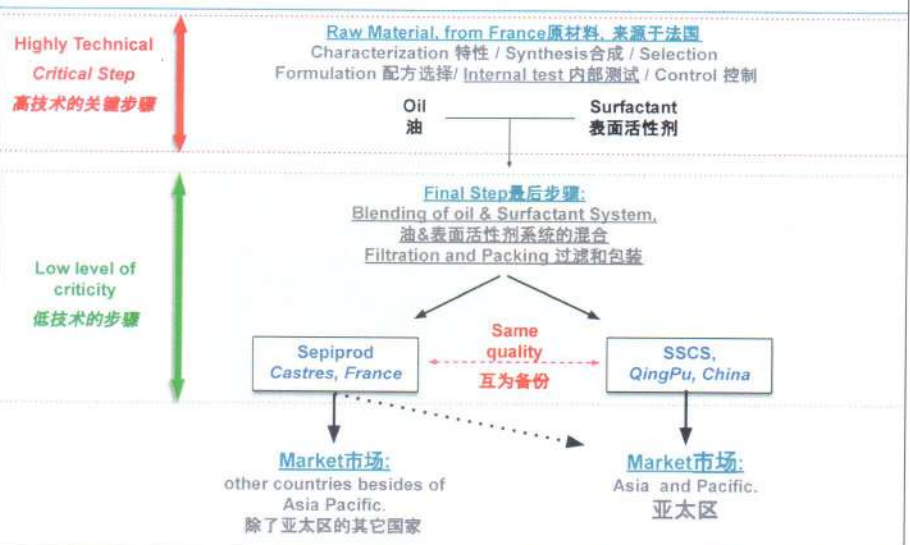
Highly Technical
Critical Step
高技术的关键步骤

Raw Material, from France原材料，来源于法国
Characterization 特性 / Synthesis合成 / Selection
Formulation 配方选择/ Internal test 内部测试 / Control 控制

Oil
油

Surfactant
表面活性剂

Low level of criticity
低技术的步骤

Final Step最后步骤:
Blending of oil & Surfactant System,
油&表面活性剂系统的混合
Filtration and Packing 过滤和包装

Sepiprod
Castres, France

Same quality
互为备份

SSCS,
QingPu, China

Market市场:
other countries besides of Asia Pacific.
除了亚太区的其它国家

Market市场:
Asia and Pacific.
亚太区